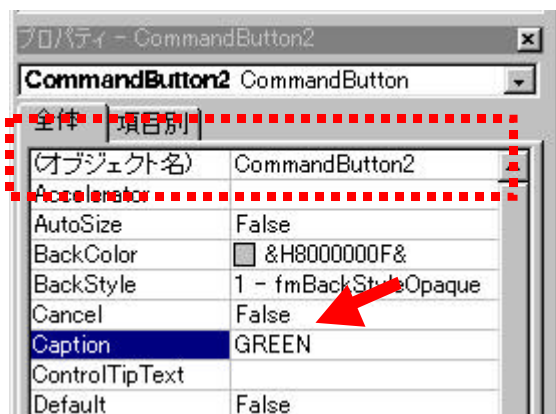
プロパティ - CommandButton2

CommandButton2 CommandButton

全体 | 項目別

| | |
|---|---|
| (オブジェクト名) | CommandButton2 |
| Accelerator | |
| AutoSize | False |
| BackColor | &H8000000F& |
| BackStyle | 1 - fmBackStyleOpaque |
| Cancel | False |
| Caption | GREEN |
| ControlTipText | |
| Default | False |